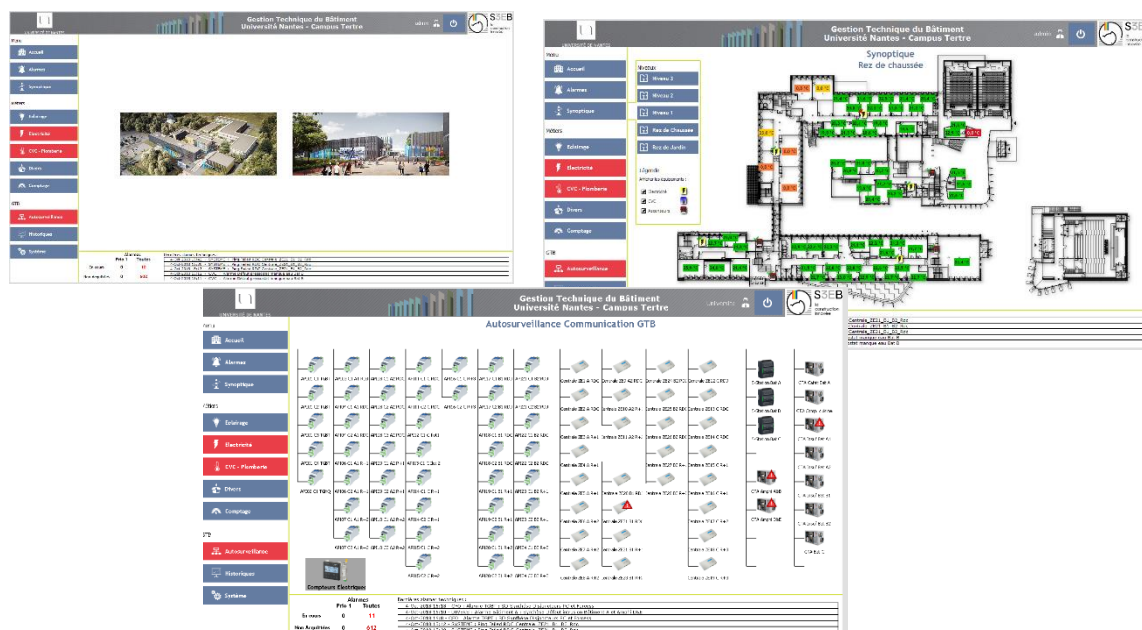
Gestion Technique du Bâtiment
Université Nantes - Campus Tertre

UNIVERSITÉ DE NANTES

admin

SSEB

Menu
Accueil
Alarmes
Synoptique
Métiers
Eclairage
Electricité
CVC - Plomberie
Divers
Comptage
GTB
Autosurveillance
Historiques
Système

Alarmes
Prio 1 Toutes
En cours 0 11
Non Acquittées 0 642

Gestion Technique du Bâtiment
Université Nantes - Campus Tertre

UNIVERSITÉ DE NANTES

admin

Menu
Accueil
Alarmes
Synoptique
Métiers
Eclairage
Electricité
CVC - Plomberie
Divers
Comptage
GTB
Autosurveillance

Synoptique
Rez de chaussée

Niveaux
Niveau 3
Niveau 2
Niveau 1
Rez de Chaussée
Rez de Jardin

Légende
Affichage équipements :
Eclairage
CVC
Ascenseurs

Gestion Technique du Bâtiment
Université Nantes - Campus Tertre

UNIVERSITÉ DE NANTES

admin

SSEB

Menu
Accueil
Alarmes
Synoptique
Métiers
Eclairage
Electricité
CVC - Plomberie
Divers
Comptage
GTB
Autosurveillance
Historiques
Système

Autosurveillance Communication GTB

Compteurs Electriques

Alarmes
Prio 1 Toutes
En cours 0 11
Non Acquittées 0 642

Derniers évènements techniques